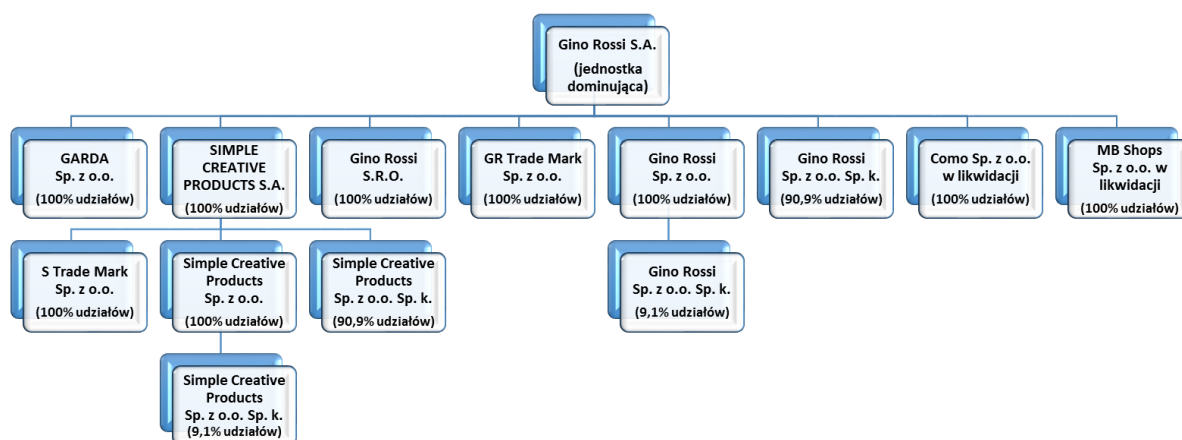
Gino Rossi S.A.
(jednostka dominująca)

GARDA
Sp. z o.o.
(100% udziałów)

SIMPLE CREATIVE PRODUCTS S.A.
(100% udziałów)

Gino Rossi
S.R.O.
(100% udziałów)

GR Trade Mark
Sp. z o.o.
(100% udziałów)

Gino Rossi
Sp. z o.o.
(100% udziałów)

Gino Rossi
Sp. z o.o. Sp. k.
(90,9% udziałów)

Como Sp. z o.o.
w likwidacji
(100% udziałów)

MB Shops
Sp. z o.o. w likwidacji
(100% udziałów)

S Trade Mark
Sp. z o.o.
(100% udziałów)

Simple Creative Products
Sp. z o.o.
(100% udziałów)

Simple Creative Products
Sp. z o.o. Sp. k.
(90,9% udziałów)

Gino Rossi
Sp. z o.o. Sp. k.
(9,1% udziałów)

Simple Creative Products
Sp. z o.o. Sp. k.
(9,1% udziałów)